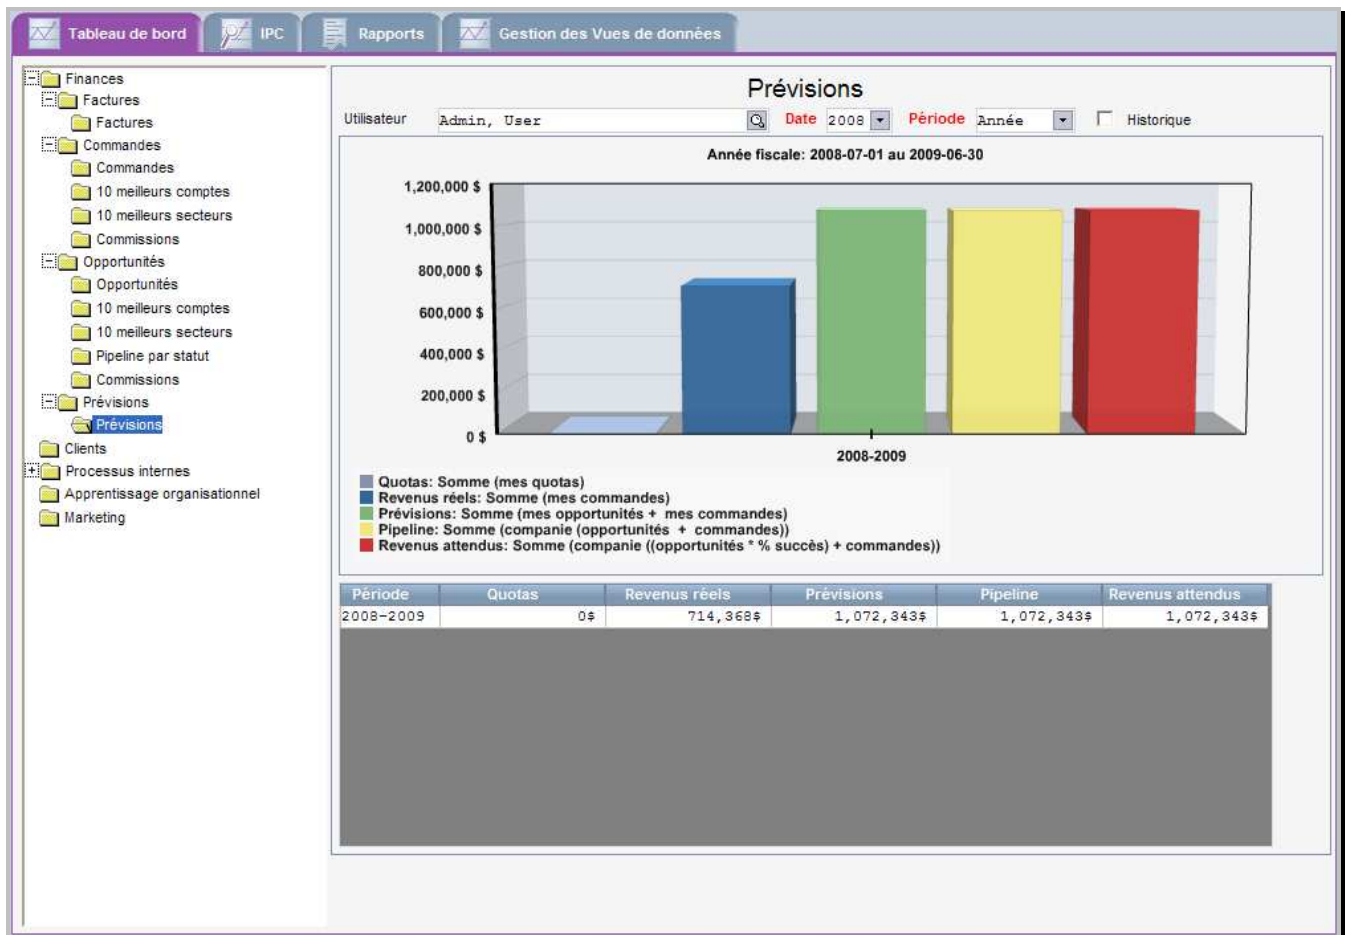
Tableau de bord IPC Rapports Gestion des Vues de données

Finances
Factures
Factures
Commandes
Commandes
10 meilleurs comptes
10 meilleurs secteurs
Commissions
Opportunités
Opportunités
10 meilleurs comptes
10 meilleurs secteurs
Pipeline par statut
Commissions
Prévisions
Prévisions
Clients
Processus internes
Apprentissage organisationnel
Marketing

Prévisions

Utilisateur Admin, User Date 2008 Période Année Historique

Année fiscale: 2008-07-01 au 2009-06-30

1,200,000 $
1,000,000 $
800,000 $
600,000 $
400,000 $
200,000 $
0 $

2008-2009

Quotas: Somme (mes quotas)
Revenus réels: Somme (mes commandes)
Prévisions: Somme (mes opportunités + mes commandes)
Pipeline: Somme (companie (opportunités + commandes))
Revenus attendus: Somme (companie ((opportunités * % succès) + commandes))

| Période | Quotas | Revenus réels | Prévisions | Pipeline | Revenus attendus |
|---|---|---|---|---|---|
| 2008-2009 | 0$ | 714,368$ | 1,072,343$ | 1,072,343$ | 1,072,343$ |